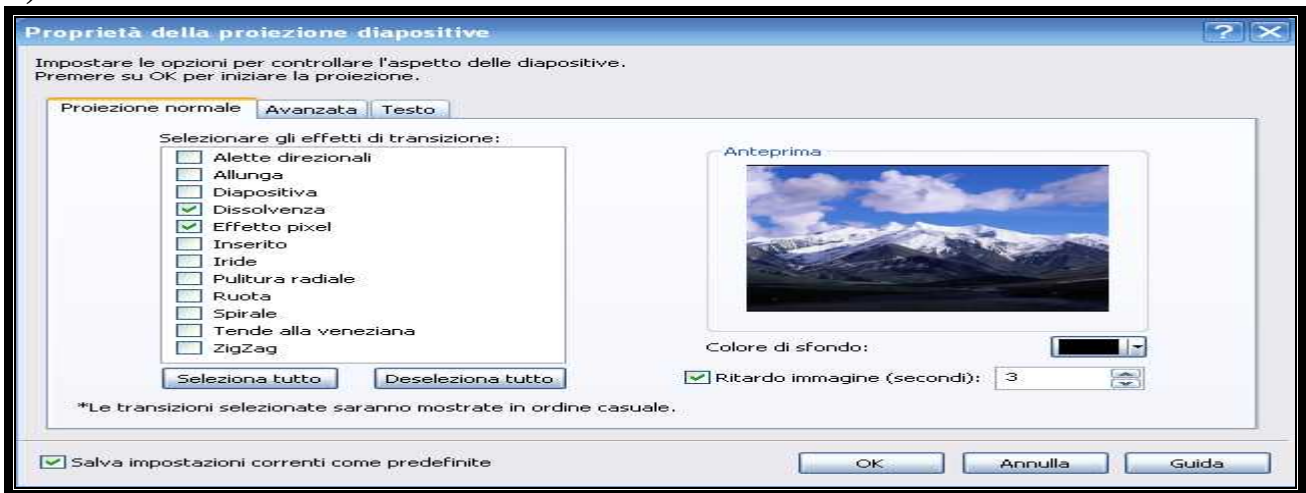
Proprietà della proiezione diapositive

Impostare le opzioni per controllare l'aspetto delle diapositive.
Premere su OK per iniziare la proiezione.

Proiezione normale | Avanzata | Testo

Selezionare gli effetti di transizione:
Alette direzionali
Allunga
Diapositiva
Dissolvenza
Effetto pixel
Inserito
Iride
Pulitura radiale
Ruota
Spirale
Tende alla veneziana
ZigZag

Seleziona tutto
Deseleziona tutto

Anteprima

Colore di sfondo:

Ritardo immagine (secondi): 3

*Le transizioni selezionate saranno mostrate in ordine casuale.

Salva impostazioni correnti come predefinite

OK
Annulla
Guida